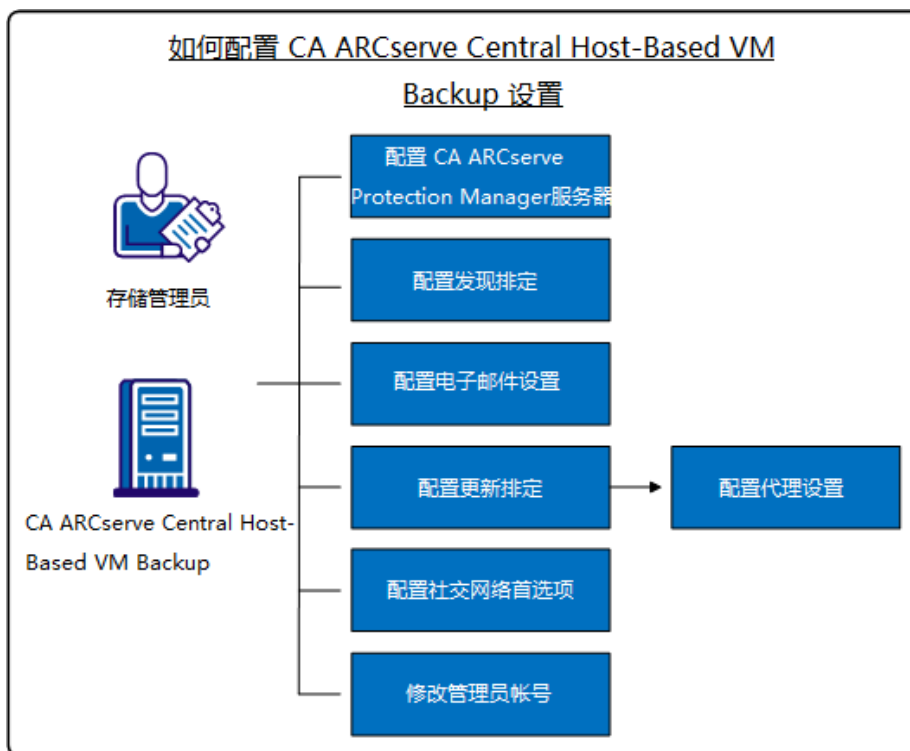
如何配置 CA ARCserve Central Host-Based VM Backup 设置

存储管理员

CA ARCserve Central Host-Based VM Backup

配置 CA ARCserve Protection Manager服务器

配置发现排定

配置电子邮件设置

配置更新排定

配置代理设置

配置社交网络首选项

修改管理员帐号